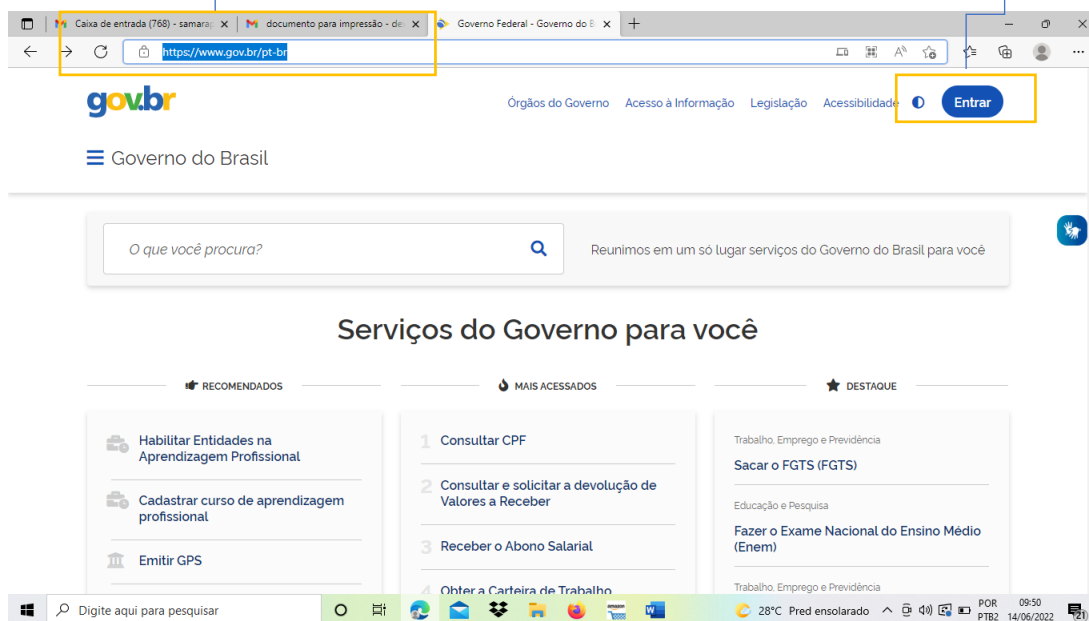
Caixa de entrada (768) - samara
documento para impressão - de
Governo Federal - Governo do B
https://www.gov.br/pt-br

gov.br
Órgãos do Governo Acesso à Informação Legislação Acessibilidade
Entrar
Governo do Brasil

O que você procura?
Reunimos em um só lugar serviços do Governo do Brasil para você

Serviços do Governo para você

RECOMENDADOS
Habilitar Entidades na Aprendizagem Profissional
Cadastrar curso de aprendizagem profissional
Emitir GPS

MAIS ACESSADOS
1 Consultar CPF
2 Consultar e solicitar a devolução de Valores a Receber
3 Receber o Abono Salarial
4 Obter a Carteira de Trabalho

DESTAQUE
Trabalho, Emprego e Previdência
Sacar o FGTS (FGTS)
Educação e Pesquisa
Fazer o Exame Nacional do Ensino Médio (Enem)
Trabalho, Emprego e Previdência

Digite aqui para pesquisar
28°C Pred ensolarado
POR PTB2
09:50 14/06/2022
21